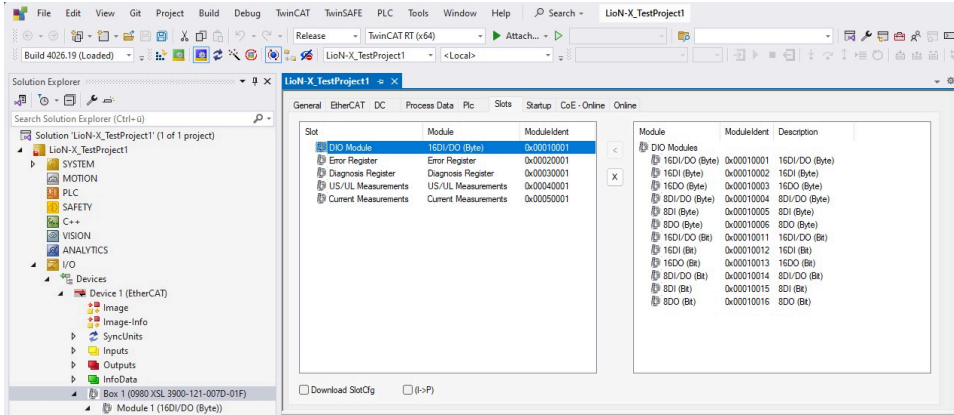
File Edit View Git Project Build Debug TwinCAT TwinSAFE PLC Tools Window Help Search LioN-X_TestProject1

Release TwinCAT RT (x64) Attach...

Build 4026.19 (Loaded) LioN-X_TestProject1 <Local>

Solution Explorer

Search Solution Explorer (Ctrl+ü)

Solution 'LioN-X_TestProject1' (1 of 1 project)
LioN-X_TestProject1
SYSTEM
MOTION
PLC
SAFETY
C++
VISION
ANALYTICS
I/O
Devices
Device 1 (EtherCAT)
Image
Image-Info
SyncUnits
Inputs
Outputs
InfoData
Box 1 (0980 XSL 3900-121-007D-01F)
Module 1 (16DI/DO (Byte))

LioN-X_TestProject1

General EtherCAT DC Process Data Plc Slots Startup CoE - Online Online

| Slot | Module | ModuleIdent |
|---|---|---|
| DIO Module | 16DI/DO (Byte) | 0x00010001 |
| Error Register | Error Register | 0x00020001 |
| Diagnosis Register | Diagnosis Register | 0x00030001 |
| US/UL Measurements | US/UL Measurements | 0x00040001 |
| Current Measurements | Current Measurements | 0x00050001 |

<

X

| Module | ModuleIdent | Description |
|---|---|---|
| DIO Modules | | |
| 16DI/DO (Byte) | 0x00010001 | 16DI/DO (Byte) |
| 16DI (Byte) | 0x00010002 | 16DI (Byte) |
| 16DO (Byte) | 0x00010003 | 16DO (Byte) |
| 8DI/DO (Byte) | 0x00010004 | 8DI/DO (Byte) |
| 8DI (Byte) | 0x00010005 | 8DI (Byte) |
| 8DO (Byte) | 0x00010006 | 8DO (Byte) |
| 16DI/DO (Bit) | 0x00010011 | 16DI/DO (Bit) |
| 16DI (Bit) | 0x00010012 | 16DI (Bit) |
| 16DO (Bit) | 0x00010013 | 16DO (Bit) |
| 8DI/DO (Bit) | 0x00010014 | 8DI/DO (Bit) |
| 8DI (Bit) | 0x00010015 | 8DI (Bit) |
| 8DO (Bit) | 0x00010016 | 8DO (Bit) |

Download SlotCfg (I->P)